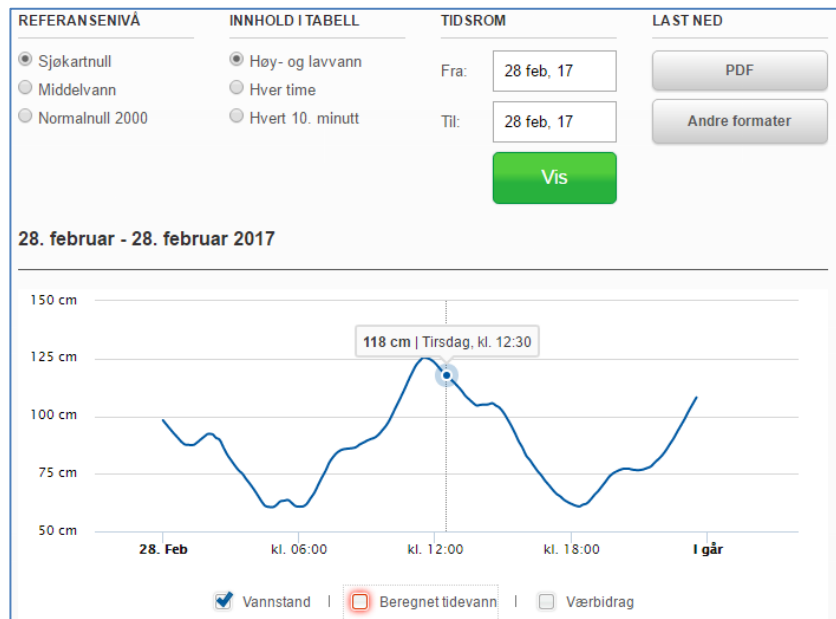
REFERANSENIVÅ
Sjøkartnull
Middelvann
Normalnull 2000

INNHOLD I TABELL
Høy- og lavvann
Hver time
Hvert 10. minutt

TIDSROM
Fra: 28 feb, 17
Til: 28 feb, 17
Vis

LAST NED
PDF
Andre formater

28. februar - 28. februar 2017

150 cm
125 cm
100 cm
75 cm
50 cm

**118 cm** | Tirsdag, kl. 12:30

28. Feb
kl. 06:00
kl. 12:00
kl. 18:00
I går

Vannstand | Beregnet tidevann | Værbidrag